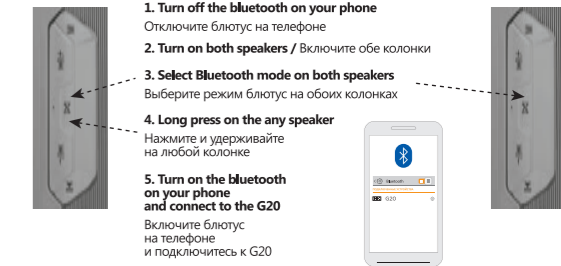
1. Turn off the bluetooth on your phone
Отключите блютус на телефоне

2. Turn on both speakers / Включите обе колонки

3. Select Bluetooth mode on both speakers
Выберите режим блютус на обоих колонках

4. Long press on the any speaker
Нажмите и удерживайте на любой колонке

5. Turn on the bluetooth on your phone and connect to the G20
Включите блютус на телефоне и подключитесь к G20

Bluetooth

G20